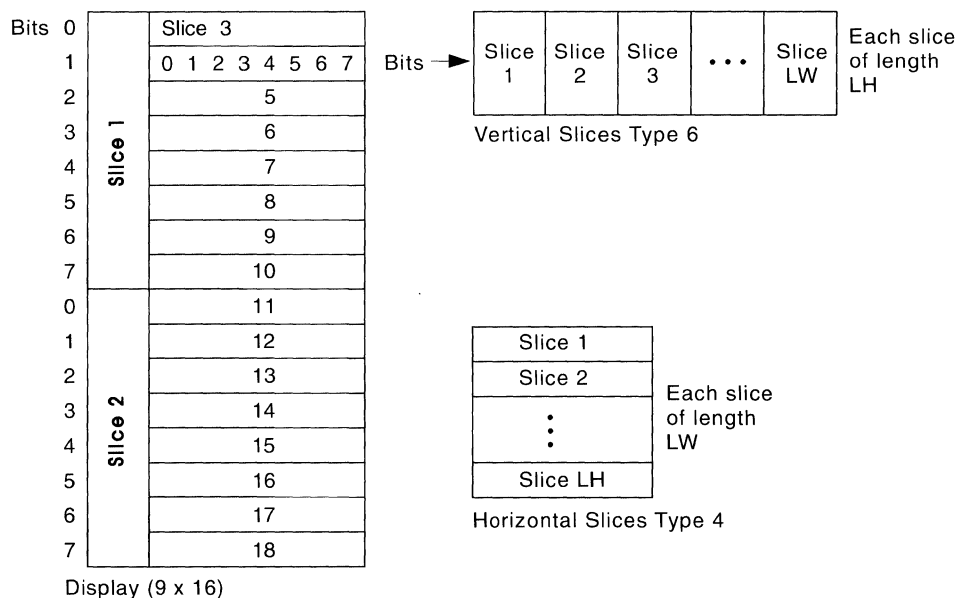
Bits 0
1
2
3
4
5
6
7
0
1
2
3
4
5
6
7

Slice 1

Slice 2

Slice 3
0 1 2 3 4 5 6 7
5
6
7
8
9
10
11
12
13
14
15
16
17
18

Display (9 x 16)

Bits

| Slice 1 | Slice 2 | Slice 3 | • • • | Slice LW |
|---|---|---|---|---|

Each slice of length LH

Vertical Slices Type 6

| Slice 1 |
|---|
| Slice 2 |
| ⋮ |
| Slice LH |

Each slice of length LW

Horizontal Slices Type 4